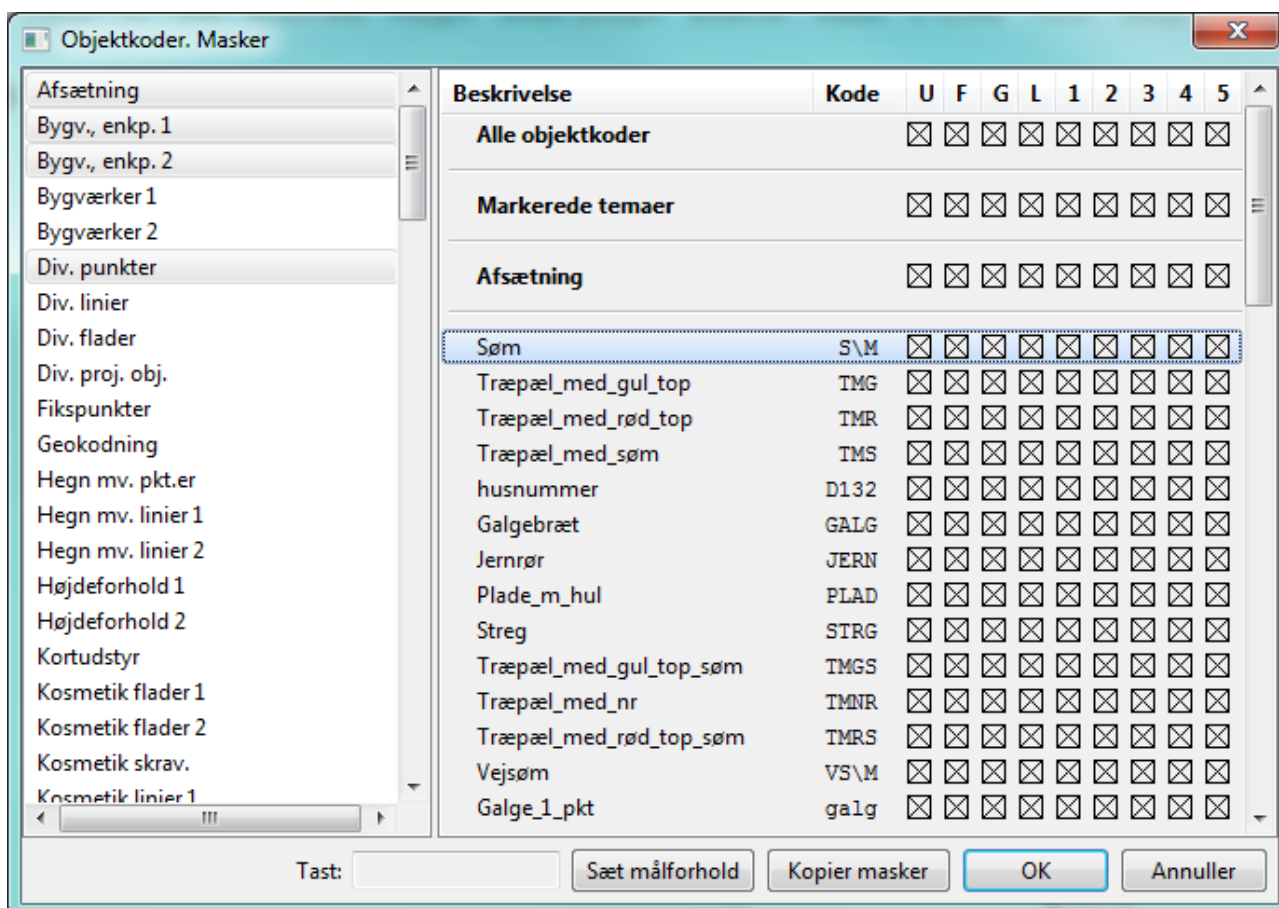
Objektkoder. Masker

Afsætning
Bygv., enkp. 1
Bygv., enkp. 2
Bygværker 1
Bygværker 2
Div. punkter
Div. linier
Div. flader
Div. proj. obj.
Fikspunkter
Geokodning
Hegn mv. pkt.er
Hegn mv. linier 1
Hegn mv. linier 2
Højdeforhold 1
Højdeforhold 2
Kortudstyr
Kosmetik flader 1
Kosmetik flader 2
Kosmetik skrav.
Kosmetik linier 1

| Beskrivelse | Kode | U | F | G | L | 1 | 2 | 3 | 4 | 5 |
|---|---|---|---|---|---|---|---|---|---|---|
| Alle objektkoder | | ☒ | ☒ | ☒ | ☒ | ☒ | ☒ | ☒ | ☒ | ☒ |
| Markerede temaer | | ☒ | ☒ | ☒ | ☒ | ☒ | ☒ | ☒ | ☒ | ☒ |
| Afsætning | | ☒ | ☒ | ☒ | ☒ | ☒ | ☒ | ☒ | ☒ | ☒ |
| Søm | S\M | ☒ | ☒ | ☒ | ☒ | ☒ | ☒ | ☒ | ☒ | ☒ |
| Træpæl_med_gul_top | TMG | ☒ | ☒ | ☒ | ☒ | ☒ | ☒ | ☒ | ☒ | ☒ |
| Træpæl_med_rød_top | TMR | ☒ | ☒ | ☒ | ☒ | ☒ | ☒ | ☒ | ☒ | ☒ |
| Træpæl_med_søm | TMS | ☒ | ☒ | ☒ | ☒ | ☒ | ☒ | ☒ | ☒ | ☒ |
| husnummer | D132 | ☒ | ☒ | ☒ | ☒ | ☒ | ☒ | ☒ | ☒ | ☒ |
| Galgebræt | GALG | ☒ | ☒ | ☒ | ☒ | ☒ | ☒ | ☒ | ☒ | ☒ |
| Jernrør | JERN | ☒ | ☒ | ☒ | ☒ | ☒ | ☒ | ☒ | ☒ | ☒ |
| Plade_m_hul | PLAD | ☒ | ☒ | ☒ | ☒ | ☒ | ☒ | ☒ | ☒ | ☒ |
| Streg | STRG | ☒ | ☒ | ☒ | ☒ | ☒ | ☒ | ☒ | ☒ | ☒ |
| Træpæl_med_gul_top_søm | TMGS | ☒ | ☒ | ☒ | ☒ | ☒ | ☒ | ☒ | ☒ | ☒ |
| Træpæl_med_nr | TMNR | ☒ | ☒ | ☒ | ☒ | ☒ | ☒ | ☒ | ☒ | ☒ |
| Træpæl_med_rød_top_søm | TMRS | ☒ | ☒ | ☒ | ☒ | ☒ | ☒ | ☒ | ☒ | ☒ |
| Vejsøm | VS\M | ☒ | ☒ | ☒ | ☒ | ☒ | ☒ | ☒ | ☒ | ☒ |
| Galge_1_pkt | galg | ☒ | ☒ | ☒ | ☒ | ☒ | ☒ | ☒ | ☒ | ☒ |

Tast: Sæt målforhold Kopier masker OK Annuller